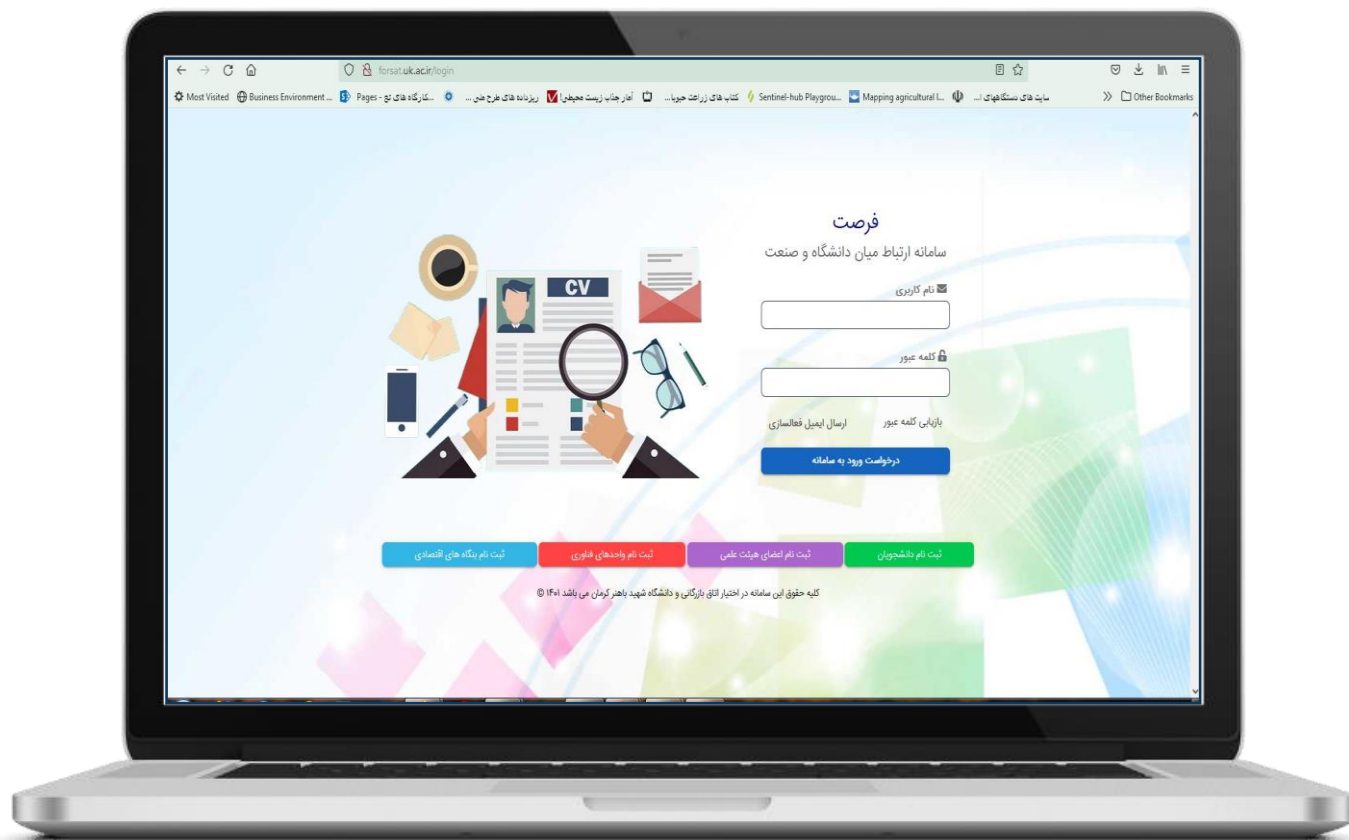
forsat.uk.ac.ir/login

Most Visited  Business Environment ...  Pages - کارگاه های نج...  ریزدانه های طرح ملی ...  آمار جذاب زیست محیطی!  کتاب های زراعت جیبیا...  Sentinel-hub Playgrou...  Mapping agricultural l...  سایت های دستگاههای ا...  Other Bookmarks

فرصت

سامانه ارتباط میان دانشگاه و صنعت

نام کاربری

کلمه عبور

بازیابی کلمه عبور

ارسال ایمیل فعالسازی

درخواست ورود به سامانه

CV

ثبت نام دانشجویان

ثبت نام اعضای هیئت علمی

ثبت نام واحدهای فناوری

ثبت نام بنگاه های اقتصادی

کلیه حقوق این سامانه در اختیار اتاق بازرگانی و دانشگاه شهید باهنر کرمان می باشد ۱۴۰۱ ©